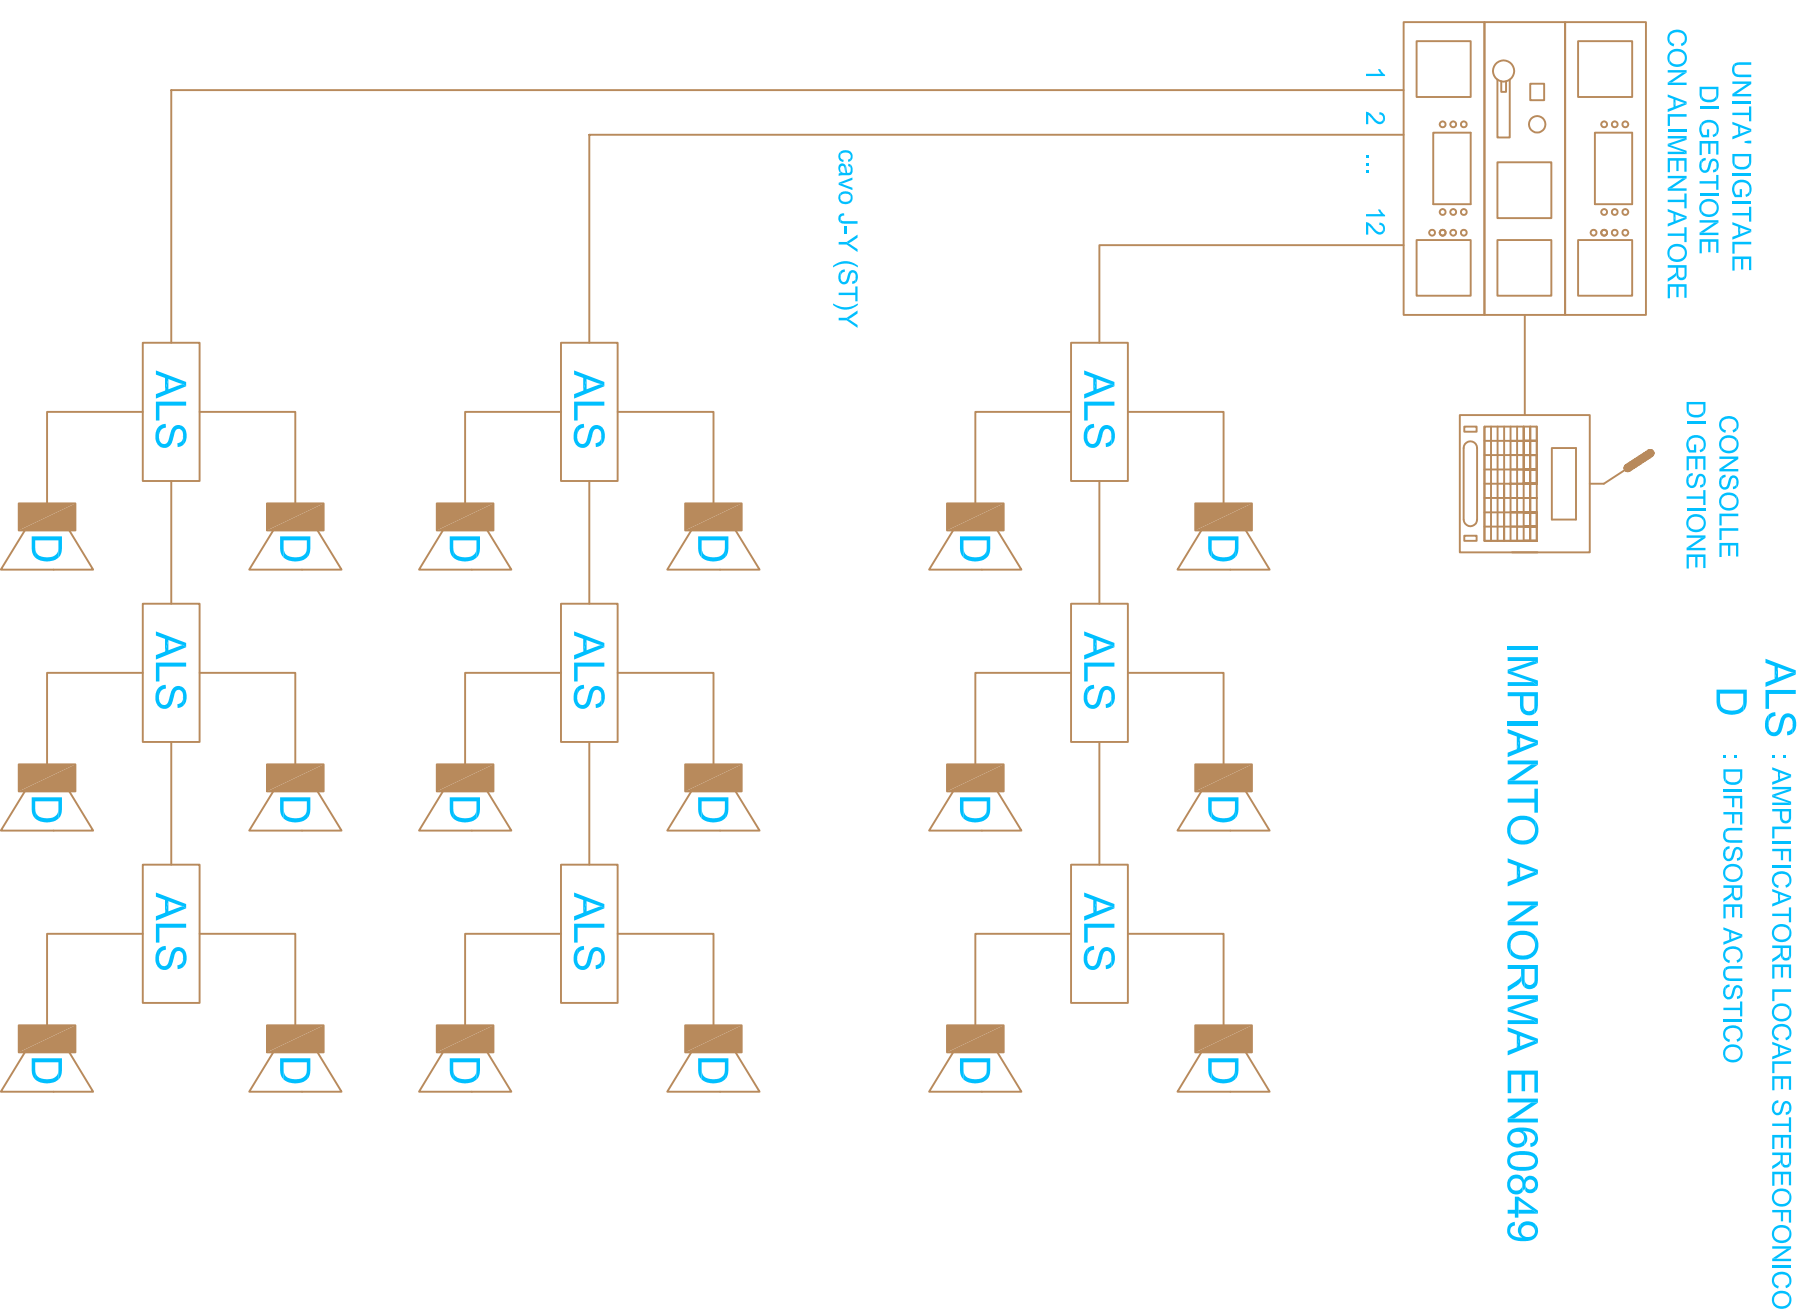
ALS : AMPLIFICATORE LOCALE STEREOFONICO
D : DIFFUSORE ACUSTICO

IMPIANTO A NORMA EN60849

UNITA' DIGITALE DI GESTIONE CON ALIMENTATORE

CONSOLLE DI GESTIONE

1
2
...
12

cavo J-Y (ST)Y

ALS
D
D
ALS
D
D
ALS
D
D

ALS
D
D
ALS
D
D
ALS
D
D

ALS
D
D
ALS
D
D
ALS
D
D